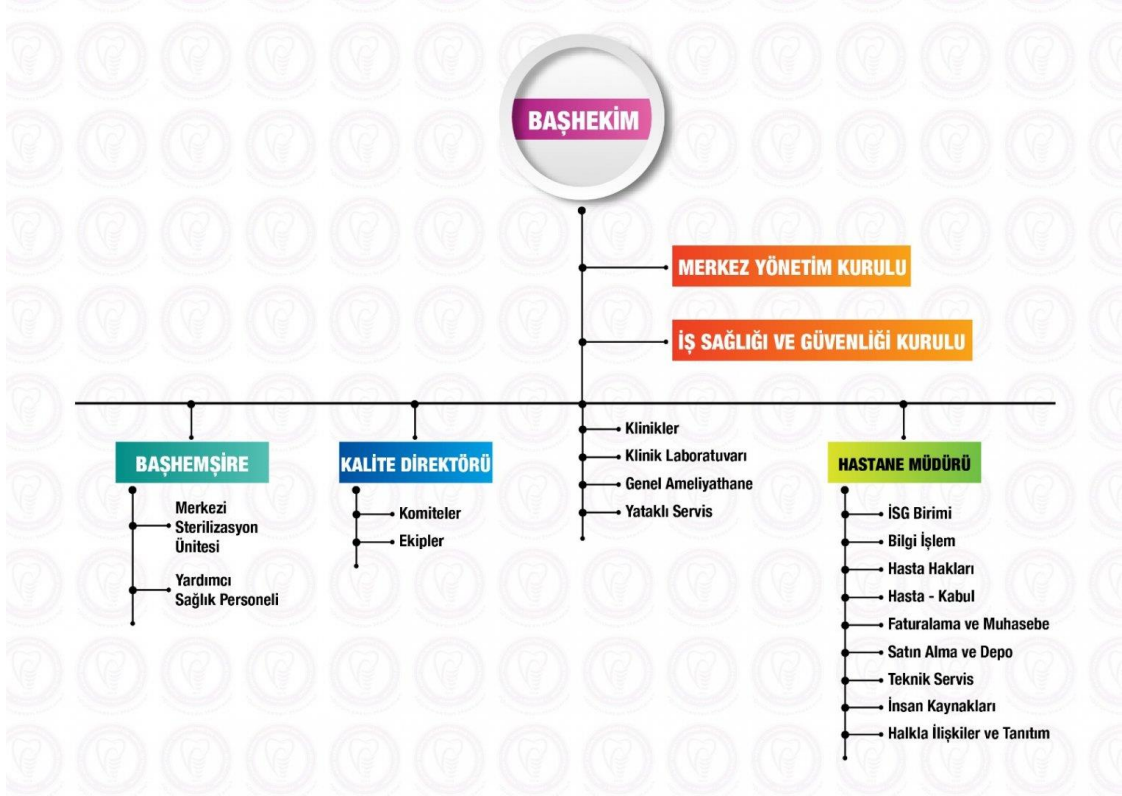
BAŞHEKİM

MERKEZ YÖNETİM KURULU

İŞ SAĞLIĞI VE GÜVENLİĞİ KURULU

BAŞHEMŞİRE

Merkezi Sterilizasyon Ünitesi

Yardımcı Sağlık Personeli

KALİTE DİREKTÖRÜ

Komiteler

Ekipler

Klinikler

Klinik Laboratuvarı

Genel Ameliyathane

Yataklı Servis

HASTANE MÜDÜRÜ

İSG Birimi

Bilgi İşlem

Hasta Hakları

Hasta - Kabul

Faturalama ve Muhasebe

Satın Alma ve Depo

Teknik Servis

İnsan Kaynakları

Halkla İlişkiler ve Tanıtım